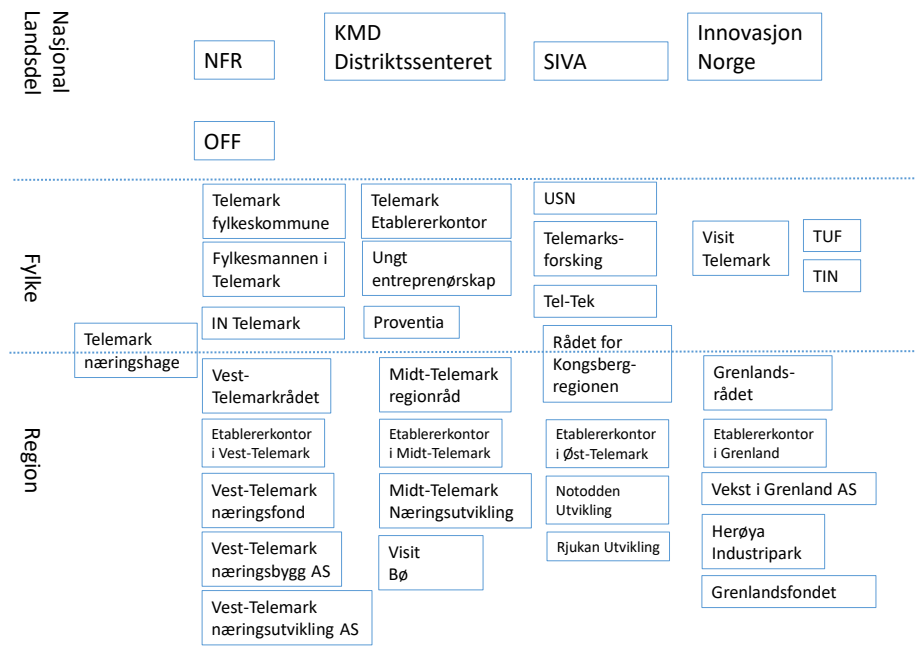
Nasjonal
Landsdel

NFR

KMD
Distriktssenteret

SIVA

Innovasjon
Norge

OFF

Fylke

Telemark fylkeskommune

Fylkesmannen i Telemark

IN Telemark

Telemark Etablererkontor

Ungt entreprenørskap

Proventia

USN

Telemarksforsking

Tel-Tek

Visit Telemark

TUF

TIN

Telemark næringshage

Rådet for Kongsbergregionen

Region

Vest-Telemarkrådet

Etablererkontor i Vest-Telemark

Vest-Telemark næringsfond

Vest-Telemark næringsbygg AS

Vest-Telemark næringsutvikling AS

Midt-Telemark regionråd

Etablererkontor i Midt-Telemark

Midt-Telemark Næringsutvikling

Visit Bø

Etablererkontor i Øst-Telemark

Notodden Utvikling

Rjukan Utvikling

Grenlandsrådet

Etablererkontor i Grenland

Vekst i Grenland AS

Herøya Industripark

Grenlandsfondet